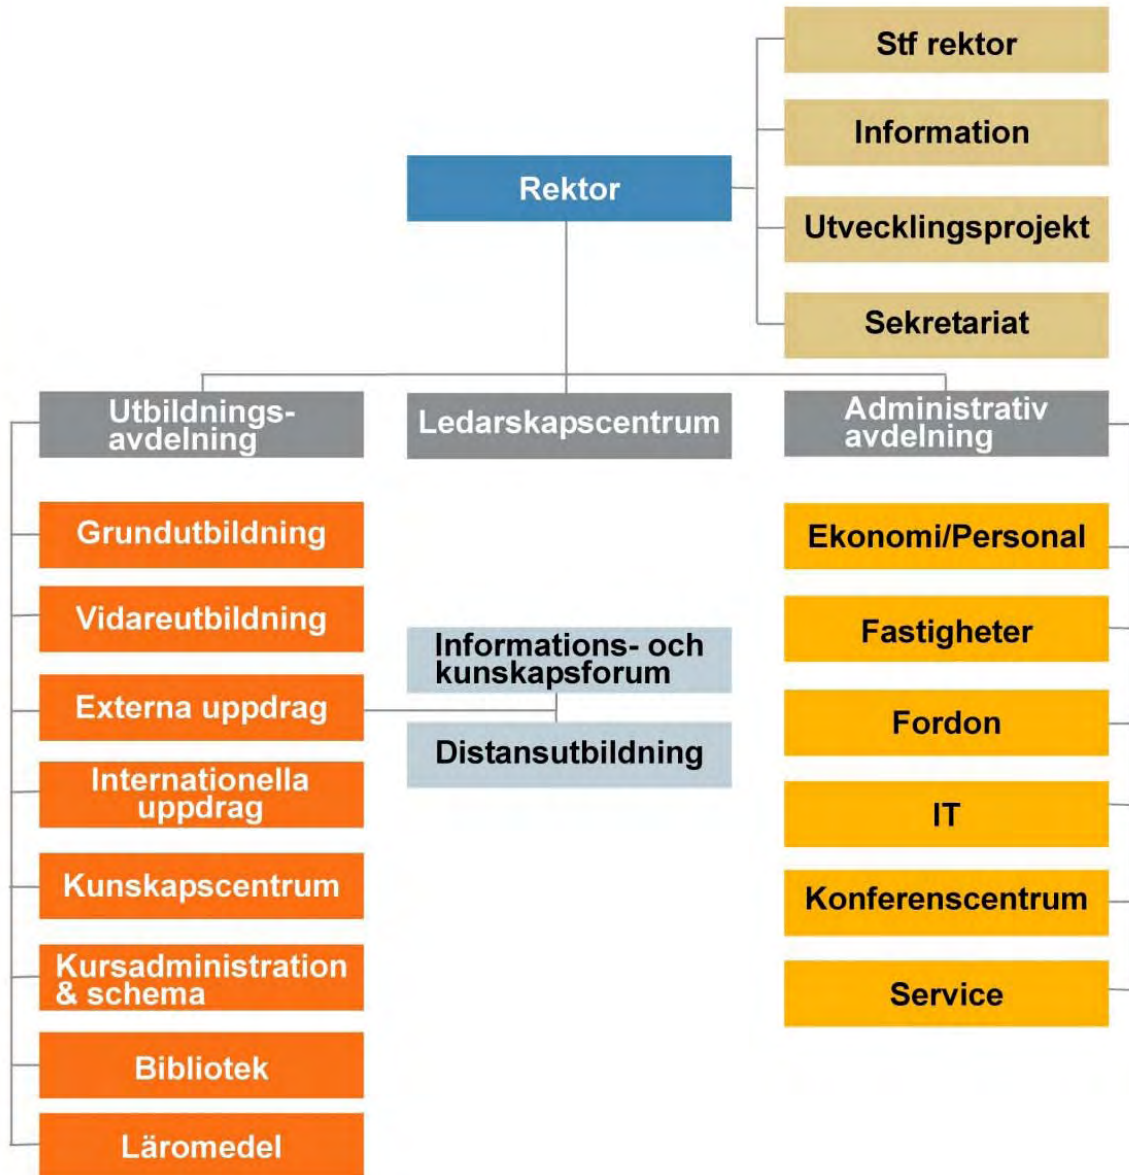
Stf rektor

Information

Rektor

Utvecklingsprojekt

Sekretariat

Utbildningsavdelning

Ledarskapscentrum

Administrativ avdelning

Grundutbildning

Vidareutbildning

Externa uppdrag

Internationella uppdrag

Kunskapscentrum

Kursadministration & schema

Bibliotek

Läromedel

Informations- och kunskapsforum

Distansutbildning

Ekonomi/Personal

Fastigheter

Fordon

IT

Konferenscentrum

Service